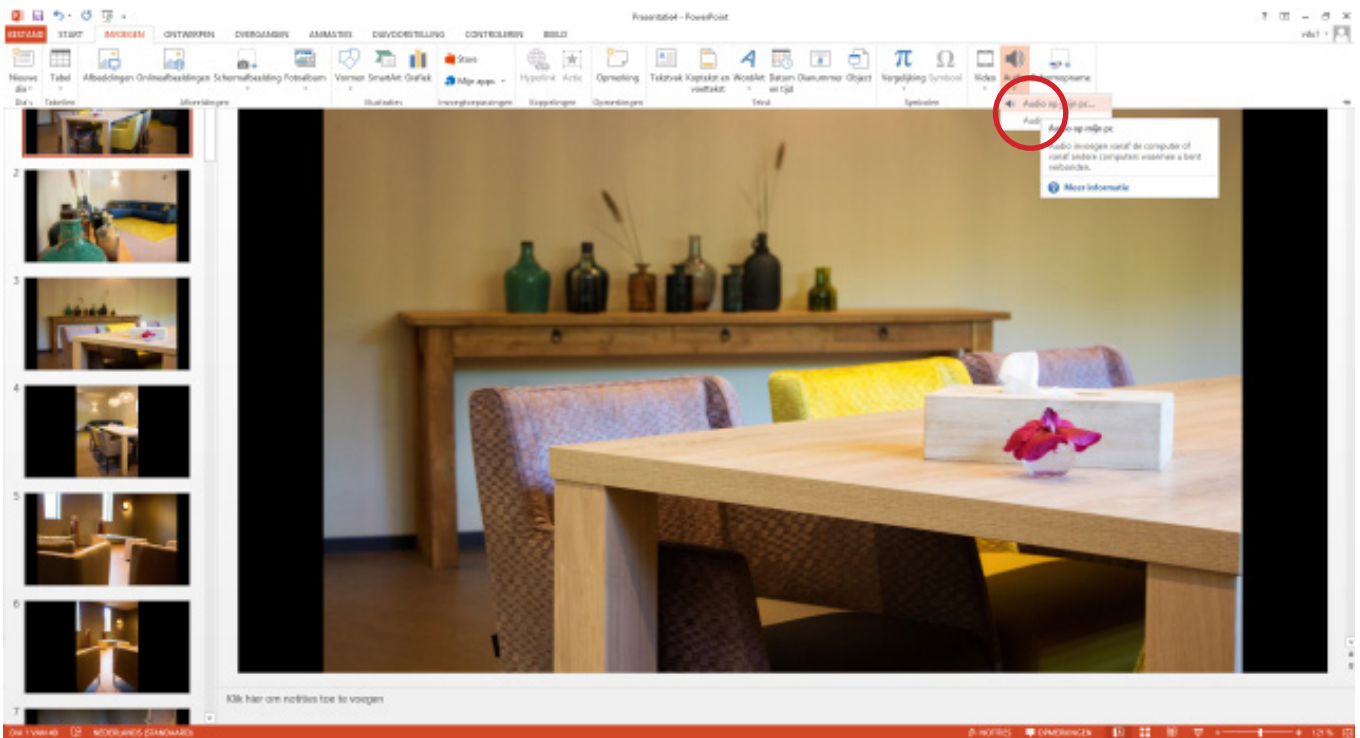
Presentatie4 - PowerPoint

BESTAND START INVOEGEN ONTWERPEN OVERGANGEN ANIMATIES DIAVOORSTELLING CONTROLEREN BEELD

Nieuwe dia Tabel Afbeeldingen Onlineafbeeldingen Schermafbeelding Fotoalbum Vormen SmartArt Grafiek Store Mijn apps Hyperlink Actie Opmerking Tekstvak Koptekst en voettekst WordArt Datum en tijd Dianummer Object Vergelijking Symbool Video Audio Schermopname

Dia's Tabellen Afbeeldingen Illustraties Invoegtoepassingen Koppelingen Opmerkingen Tekst Symbolen

Audio op mijn pc...

Audio op mijn pc

Audio invoegen vanaf de computer of vanaf andere computers waarmee u bent verbonden.

Meer informatie

2
3
4
5
6
7

Klik hier om notities toe te voegen

DIA 1 VAN 40 NEDERLANDS (STANDAARD) NOTITIES OPMERKINGEN 121 %